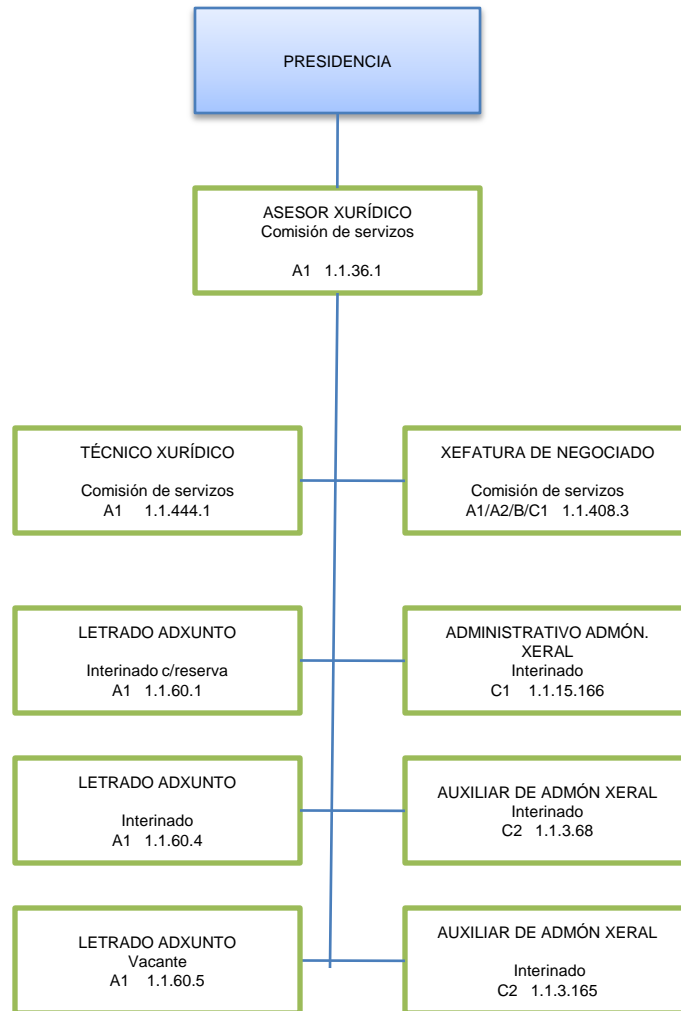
PRESIDENCIA

ASESOR XURÍDICO
Comisión de servizos

A1 1.1.36.1

TÉCNICO XURÍDICO

Comisión de servizos
A1 1.1.444.1

XEFATURA DE NEGOCIADO

Comisión de servizos
A1/A2/B/C1 1.1.408.3

LETRADO ADXUNTO

Interinado c/reserva
A1 1.1.60.1

ADMINISTRATIVO ADMÓN. XERAL
Interinado
C1 1.1.15.166

LETRADO ADXUNTO

Interinado
A1 1.1.60.4

AUXILIAR DE ADMÓN XERAL
Interinado
C2 1.1.3.68

LETRADO ADXUNTO
Vacante
A1 1.1.60.5

AUXILIAR DE ADMÓN XERAL

Interinado
C2 1.1.3.165